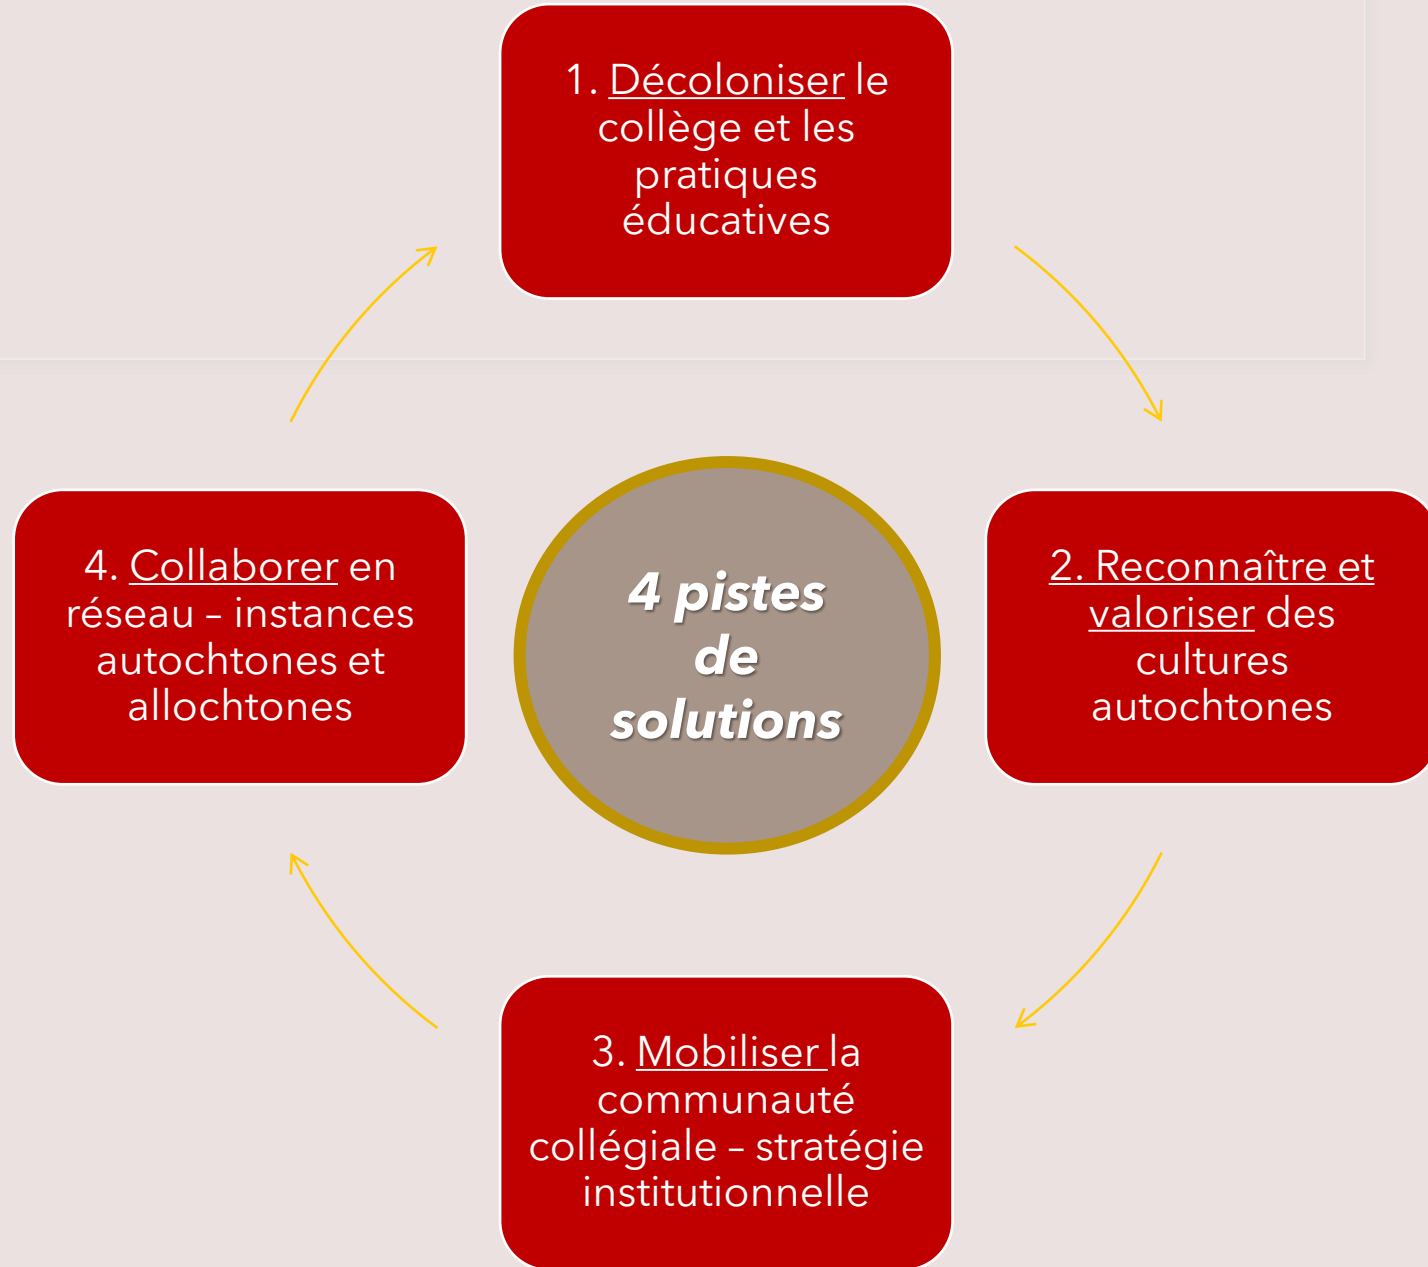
1. Décoloniser le collège et les pratiques éducatives

4 pistes de solutions

2. Reconnaître et valoriser des cultures autochtones

3. Mobiliser la communauté collégiale – stratégie institutionnelle

4. Collaborer en réseau – instances autochtones et allochtones